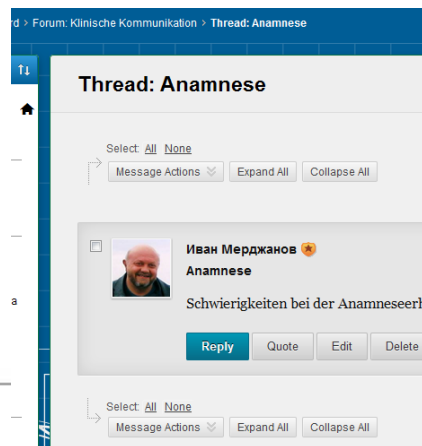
rd > Forum: Klinische Kommunikation > Thread: Anamnese

Thread: Anamnese

Select: All None
Message Actions
Expand All
Collapse All

Иван Мерджанов
Anamnese
Schwierigkeiten bei der Anamneseerh

Reply
Quote
Edit
Delete

Select: All None
Message Actions
Expand All
Collapse All

a